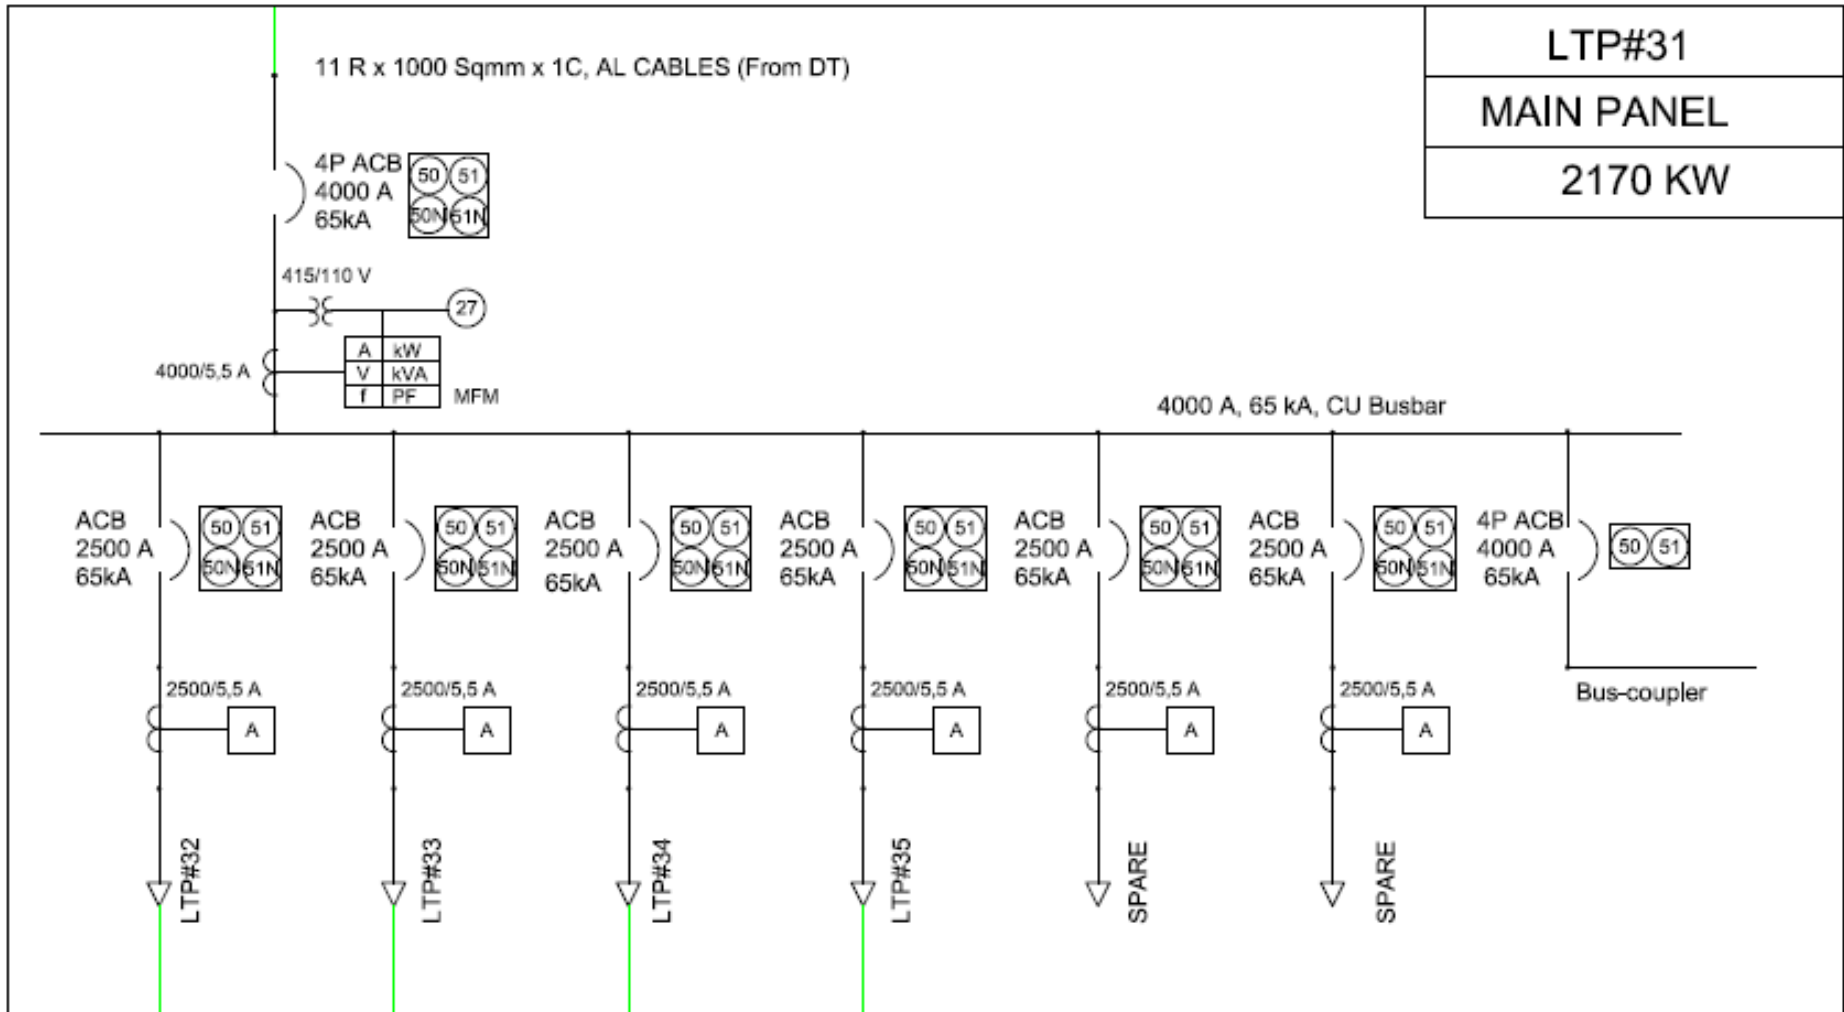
| LTP#31 |
|---|
| MAIN PANEL |
| 2170 KW |

11 R x 1000 Sqmm x 1C, AL CABLES (From DT)

4P ACB
4000 A
65kA

50 51
50N 51N

415/110 V

27

4000/5,5 A

| A | kW |
|---|---|
| V | kVA |
| f | PF |

MFM

4000 A, 65 kA, CU Busbar

ACB
2500 A
65kA

50 51
50N 51N

2500/5,5 A

A

LTP#32

ACB
2500 A
65kA

50 51
50N 51N

2500/5,5 A

A

LTP#33

ACB
2500 A
65kA

50 51
50N 51N

2500/5,5 A

A

LTP#34

ACB
2500 A
65kA

50 51
50N 51N

2500/5,5 A

A

LTP#35

ACB
2500 A
65kA

50 51
50N 51N

2500/5,5 A

A

SPARE

ACB
2500 A
65kA

50 51
50N 51N

2500/5,5 A

A

SPARE

4P ACB
4000 A
65kA

50 51

Bus-coupler